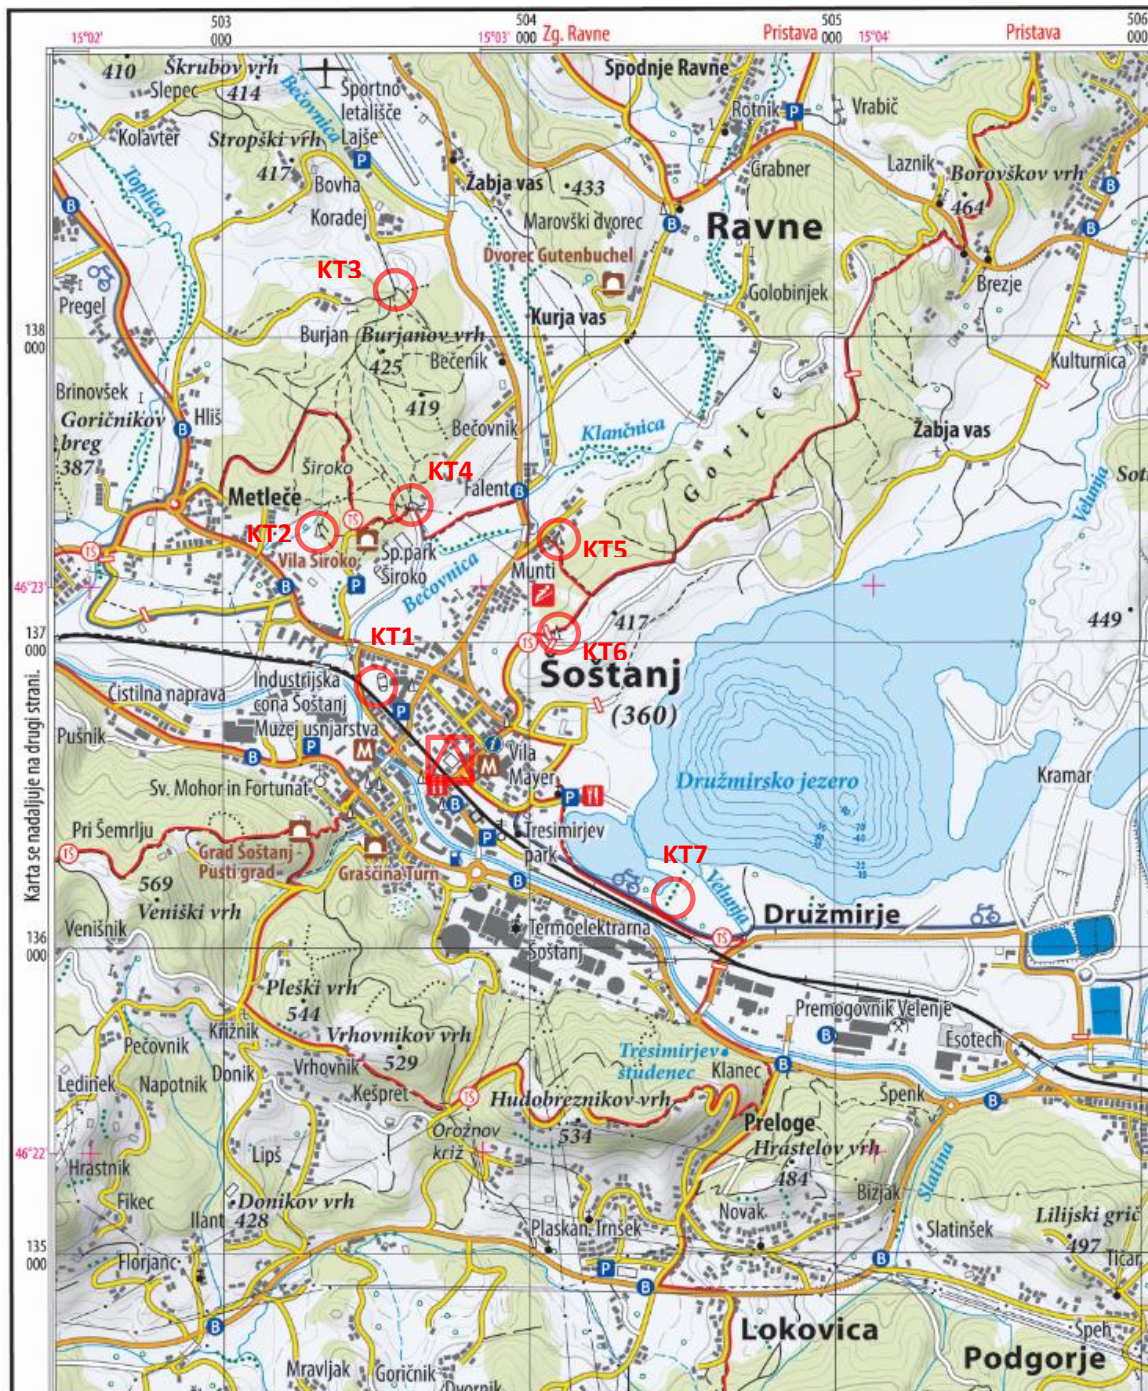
503 000
504 000
505 000
506
15°02'
15°03'
15°04'
Zg. Ravne
Pristava
Pristava
410
Škrubov vrh
414
Slepec
Športno letališče
Lajše
Spodnje Ravne
Rotnik
Vrabič
Kolavter
Stropški vrh
417
Bovha
Koradej
Bečovnica
Grabner
Laznik
Borovškov vrh
Toplica
Žabja vas
433
Marovški dvorec
Ravne
464
Dvorec Gutenbuchel
Brezje
KT3
Pregel
Golobinjek
Kurja vas
138 000
Burjan
Burjanov vrh
425
Bečenik
Kulturnica
Brinovšek
Goričnikov breg
387
Hliš
419
Bečovnik
Klančnica
Gorice
Žabja vas
Široko
KT4
Falent
Sot
Metleče
KT2
Vila Široko
Sp.park Široko
KT5
Bečovnica
Munti
Velunja
46°23'
417
449
137 000
KT1
KT6
Šoštanj
(360)
Čistilna naprava
Industrijska cona Šoštanj
Pušnik
Muzej usnjarstva
Vila Mayer
Sv. Mohor in Fortunat
Družmirsko jezero
Kramar
Pri Šemrlju
Grad Šoštanj - Pusti grad
Graščina Turn
Tresimirjev park
KT7
569
Veniški vrh
Velunja
Družmirje
Karta se nadaljuje na drugi strani.
Venišnik
Termoelektrarna Šoštanj
136 000
Pleški vrh
544
Premogovnik Velenje
Esotech
Križnik
Vrhovnikov vrh
Pečovnik
529
Tresimirjev studenec
Klanec
Ledinek
Napotnik
Donik
Vrhovnik
Kešpret
Hudobreznikov vrh
Špenk
Preloge
Oražnov križ
534
46°22'
Hrastnik
Lipš
Hrastelov vrh
484
Bizjak
Slatina
Fikec
Donikov vrh
Ilant
428
Novak
Slatinšek
Lilijski grič
497
135 000
Florjanc
Plaskan
Iršek
Tičar
Lokovica
Speh
Podgorje
Mravljak
Goričnik
Dvornik